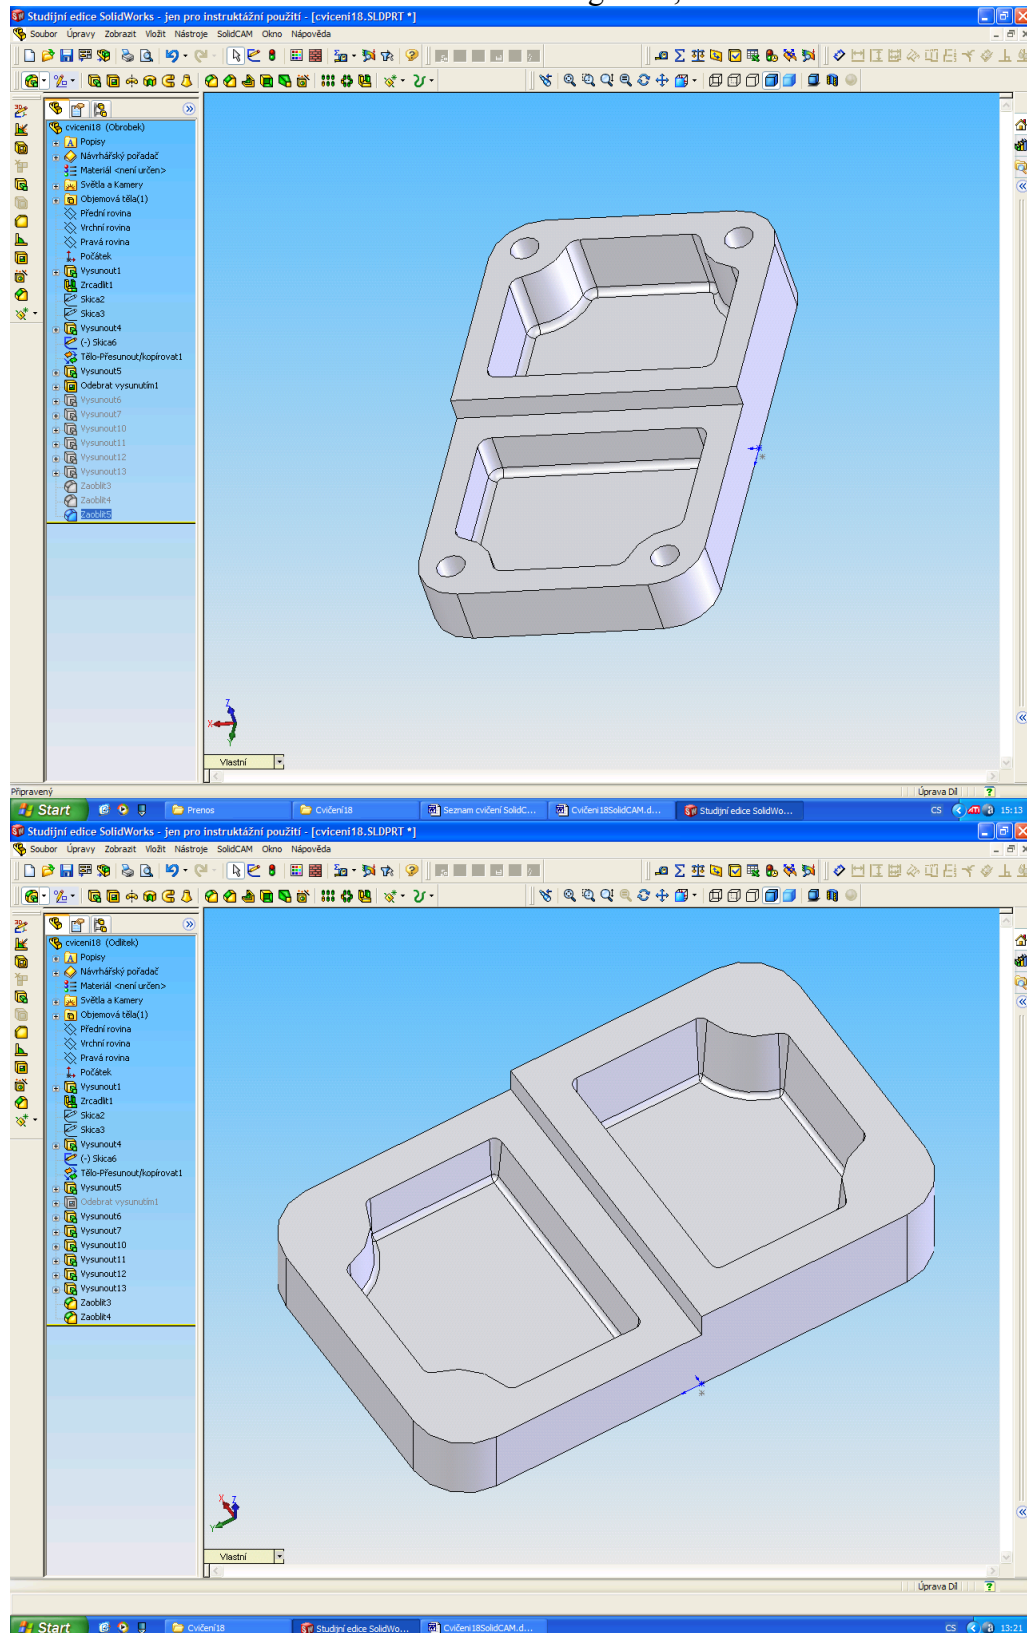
Studijní edice SolidWorks - jen pro instruktážní použití - [cviceni18.SLDPRT *]

Soubor Úpravy Zobrazit Vložit Nástroje SolidCAM Okno Nápověda

cviceni18 (Obrobek)
Popisy
Návrhářský pořadač
Materiál <není určen>
Světla a Kamery
Objemová těla(1)
Přední rovina
Vrchní rovina
Pravá rovina
Počátek
Vysunout1
Zrcadlit1
Skica2
Skica3
Vysunout4
(-) Skica6
Tělo-Přesunout/kopírovat1
Vysunout5
Odebrat vysunutím1
Vysunout6
Vysunout7
Vysunout10
Vysunout11
Vysunout12
Vysunout13
Zaoblit3
Zaoblit4
Zaoblit5

Vlastní

Připravený

Úprava Díl

Start Prenos Cvičení18 Seznam cvičení SolidC... Cvičeni18SolidCAM.d... Studijní edice SolidWo... CS 15:13

Studijní edice SolidWorks - jen pro instruktážní použití - [cviceni18.SLDPRT *]

Soubor Úpravy Zobrazit Vložit Nástroje SolidCAM Okno Nápověda

cviceni18 (Odlitek)
Popisy
Návrhářský pořadač
Materiál <není určen>
Světla a Kamery
Objemová těla(1)
Přední rovina
Vrchní rovina
Pravá rovina
Počátek
Vysunout1
Zrcadlit1
Skica2
Skica3
Vysunout4
(-) Skica6
Tělo-Přesunout/kopírovat1
Vysunout5
Odebrat vysunutím1
Vysunout6
Vysunout7
Vysunout10
Vysunout11
Vysunout12
Vysunout13
Zaoblit3
Zaoblit4

Vlastní

Úprava Díl

Start Cvičení18 Studijní edice SolidWo... Cvičeni18SolidCAM.d... CS 13:21